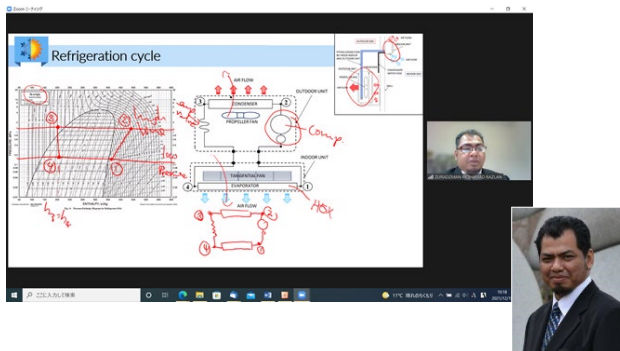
Zoom ミーティング

Refrigeration cycle

AIR FLOW

CONDENSER

PROPELLER FAN

OUTDOOR UNIT

INDOOR UNIT

TANGENTIAL FAN

EVAPORATOR

AIR FLOW

3

2

4

1

Comp

HEX

ENTHALPY, kJ/kg

PRESSURE, kPa

ZURAIDI RAMAN MOHAMED RAZLAN

ここに入力して検索

11°C 晴れのちくもり